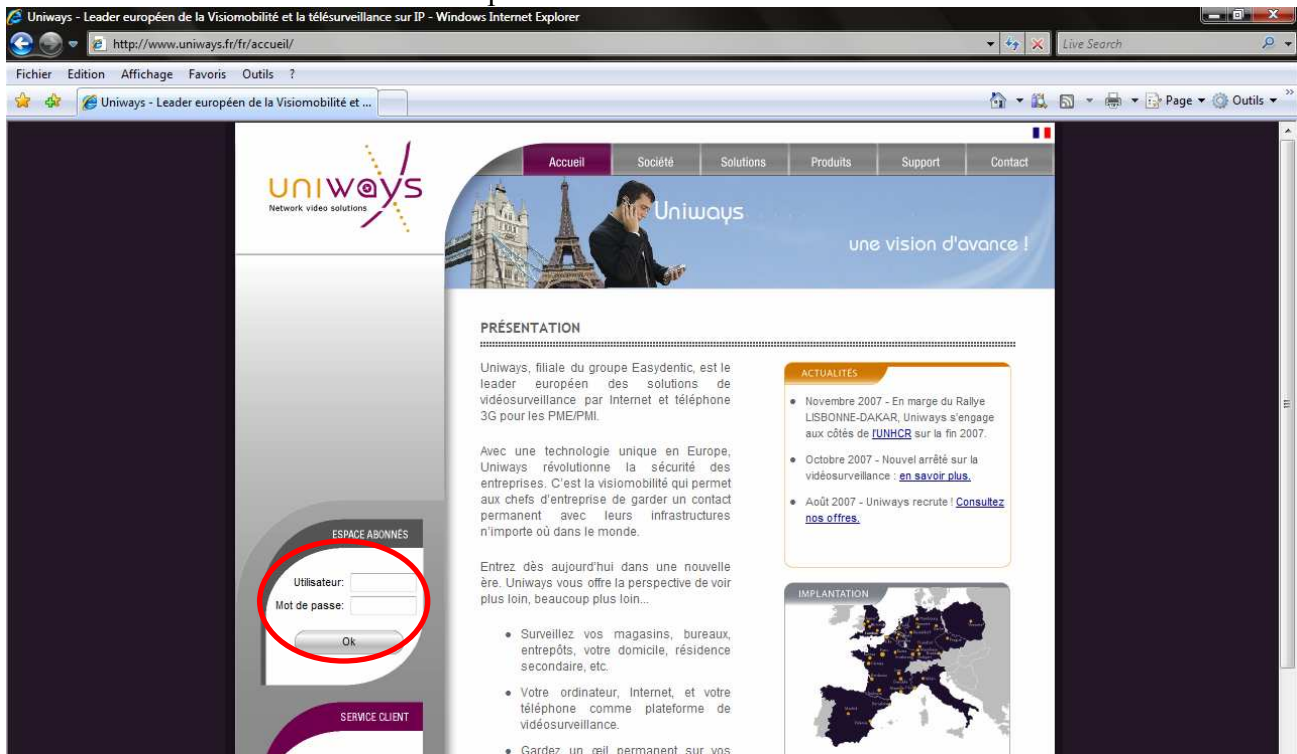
Uniways - Leader européen de la Visiomobilité et la télésurveillance sur IP - Windows Internet Explorer

http://www.uniways.fr/fr/accueil/

Live Search

Fichier Edition Affichage Favoris Outils ?

Uniways - Leader européen de la Visiomobilité et ...

Page ▾ Outils ▾

uniways
Network video solutions

Accueil Société Solutions Produits Support Contact

Uniways
une vision d'avance !

PRÉSENTATION

Uniways, filiale du groupe Easydentic, est le leader européen des solutions de vidéosurveillance par Internet et téléphone 3G pour les PME/PMI.

Avec une technologie unique en Europe, Uniways révolutionne la sécurité des entreprises. C'est la visiomobilité qui permet aux chefs d'entreprise de garder un contact permanent avec leurs infrastructures n'importe où dans le monde.

Entrez dès aujourd'hui dans une nouvelle ère. Uniways vous offre la perspective de voir plus loin, beaucoup plus loin...

• Surveillez vos magasins, bureaux, entrepôts, votre domicile, résidence secondaire, etc.

• Votre ordinateur, Internet, et votre téléphone comme plateforme de vidéosurveillance.

• Gardez un œil permanent sur vos

ACTUALITÉS

• Novembre 2007 - En marge du Rallye LISBONNE-DAKAR, Uniways s'engage aux côtés de l'UNHCR sur la fin 2007.

• Octobre 2007 - Nouvel arrêté sur la vidéosurveillance : en savoir plus.

• Août 2007 - Uniways recrute ! Consultez nos offres.

IMPLANTATION

ESPACE ABONNÉS

Utilisateur:
Mot de passe:
Ok

SERVICE CLIENT